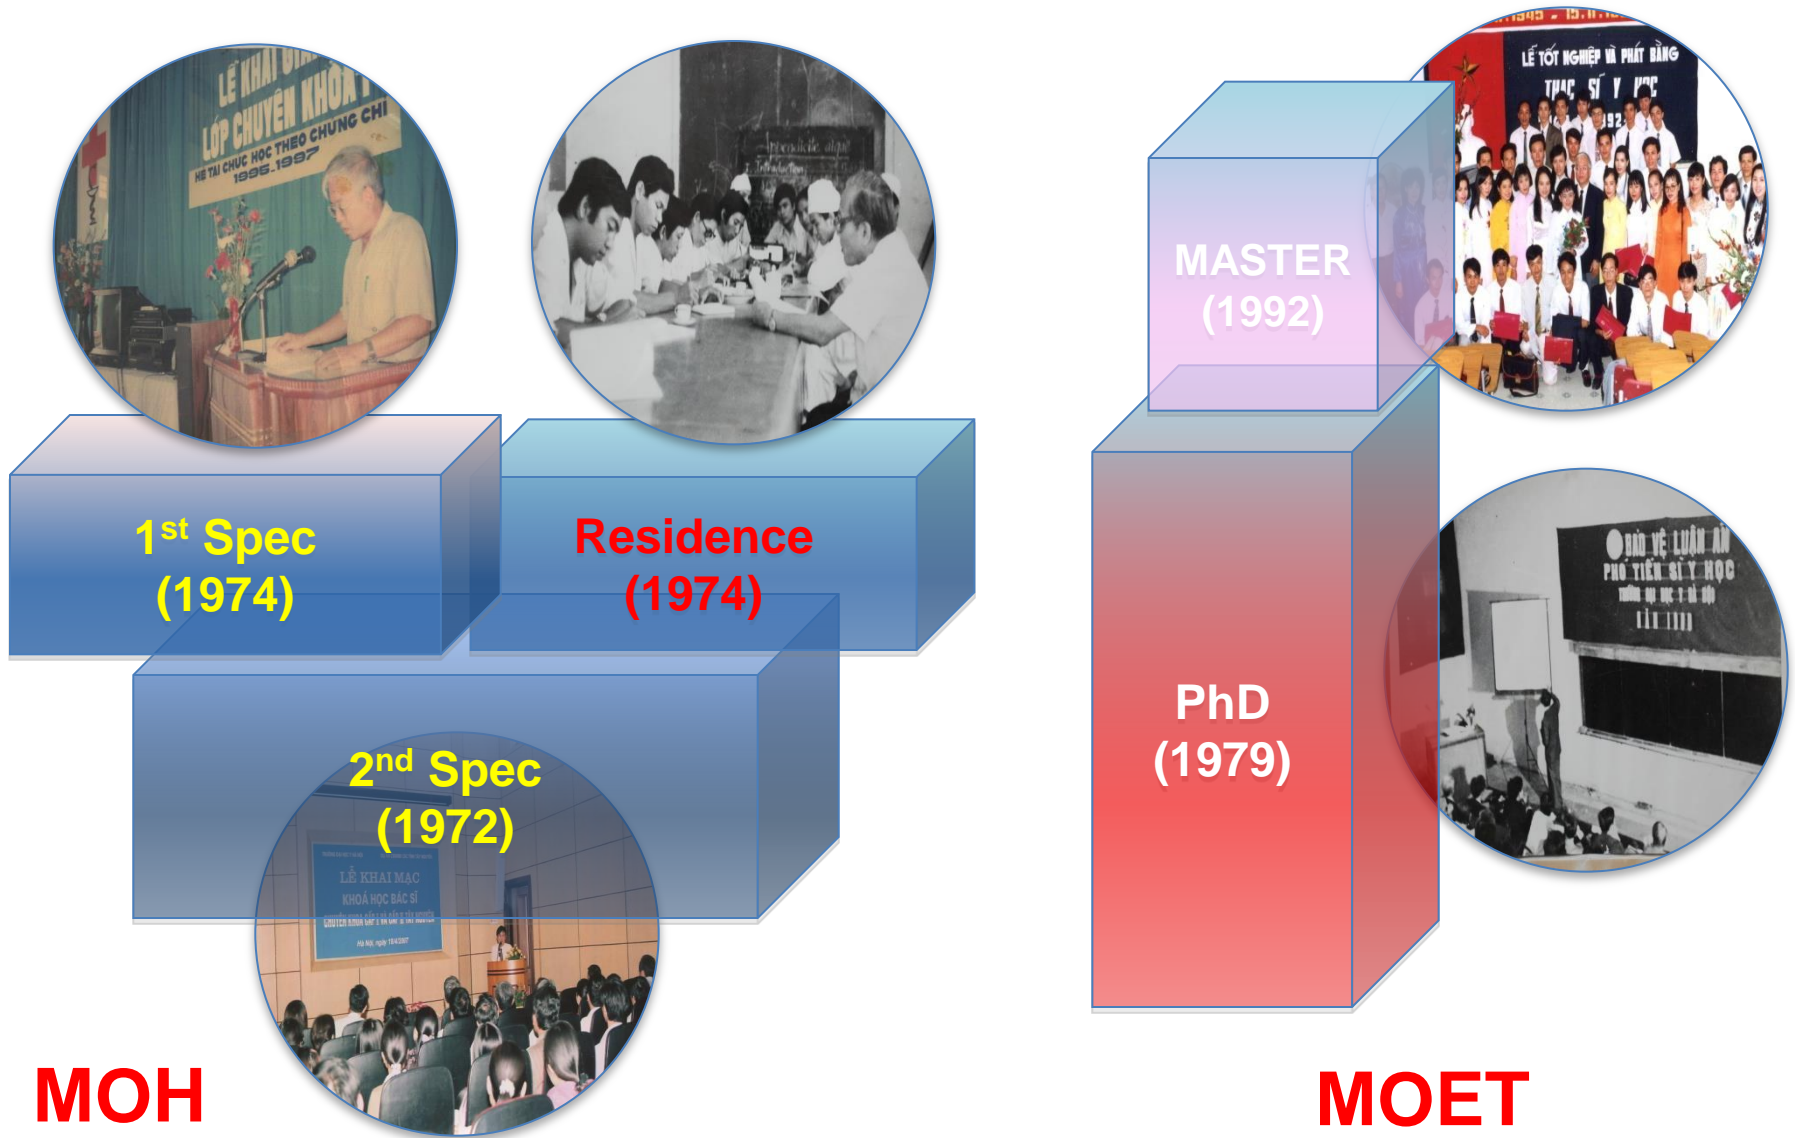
LỄ KHAI GIẢNG LỚP CHUYÊN KHOA I HỆ TẠI CHỨC HỌC THEO CHỨNG CHỈ 1996-1997

1$^{st}$ Spec (1974)

Residence (1974)

2$^{nd}$ Spec (1972)

LỄ KHAI MẠC KHOÁ HỌC BÁC SĨ

MOH

LỄ TỐT NGHIỆP VÀ PHÁT BẰNG THẠC SĨ Y HỌC

MASTER (1992)

PhD (1979)

BẢO VỆ LUẬN ÁN PHÓ TIẾN SĨ Y HỌC

MOET